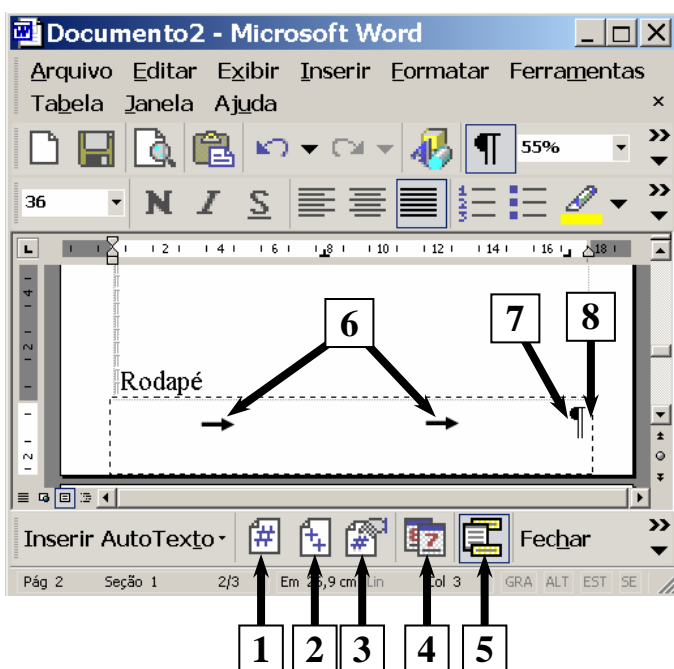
Documento2 - Microsoft Word

Arquivo Editar Exibir Inserir Formatar Ferramentas Tabela Janela Ajuda

55%

36

N I S

Rodapé

6

7

8

Inserir AutoTexto·

Fechar

Pág 2 Seção 1 2/3 Em 2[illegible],9 cm Lin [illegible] Col 3 GRA ALT EST SE

1 2 3 4 5